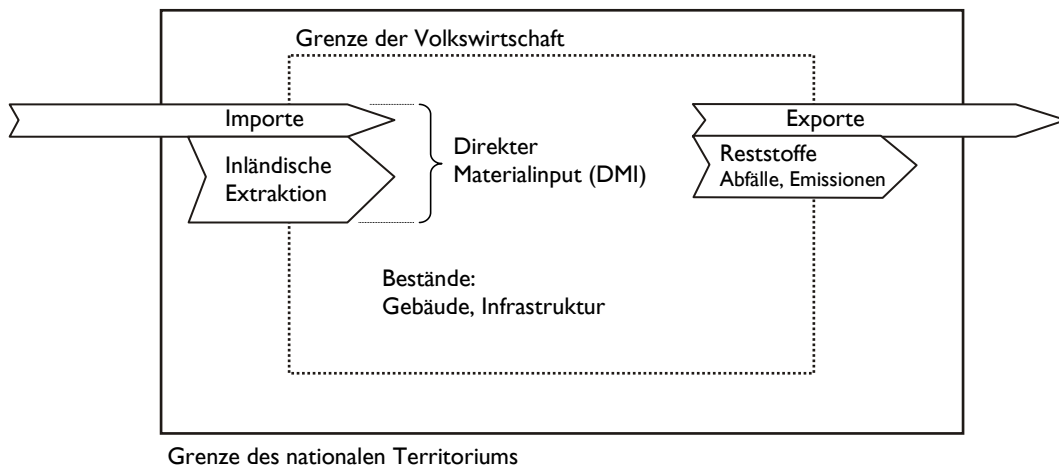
Grenze der Volkswirtschaft

Importe

Inländische Extraktion

Direkter Materialinput (DMI)

Exporte

Reststoffe
Abfälle, Emissionen

Bestände:
Gebäude, Infrastruktur

Grenze des nationalen Territoriums